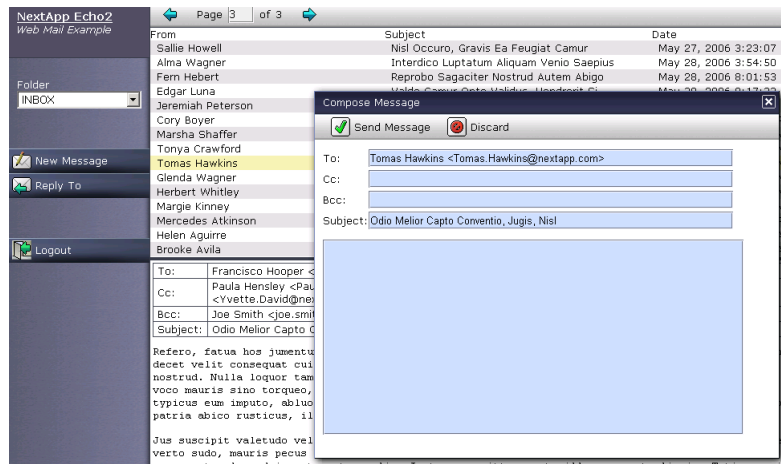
NextApp Echo2
Web Mail Example

Folder
INBOX

New Message
Reply To
Logout

Page 3 of 3

| From | Subject | Date |
|---|---|---|
| Sallie Howell | Nisl Occuro, Gravis Ea Feugiat Camur | May 27, 2006 3:23:07 |
| Alma Wagner | Interdico Luptatum Aliquam Venio Saepius | May 28, 2006 3:54:50 |
| Fern Hebert | Reprobo Sagaciter Nostrud Autem Abigo | May 28, 2006 8:01:53 |
| Edgar Luna | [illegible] | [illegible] |
| Jeremiah Peterson | | |
| Cory Boyer | | |
| Marsha Shaffer | | |
| Tonya Crawford | | |
| Tomas Hawkins | | |
| Glenda Wagner | | |
| Herbert Whitley | | |
| Margie Kinney | | |
| Mercedes Atkinson | | |
| Helen Aguirre | | |
| Brooke Avila | | |

| To: | Francisco Hooper < |
|---|---|
| Cc: | Paula Hensley <Pau <Yvette.David@ne |
| Bcc: | Joe Smith <joe.smit |
| Subject: | Odio Melior Capto C |

Refero, fatua hos jumentu decet velit consequat cui nostrud. Nulla loquor tam voco mauris sino torqueo, typicus eum imputo, abluo patria abico rusticus, il

Jus suscipit valetudo vel verto sudo, mauris pecus

Compose Message
Send Message
Discard
To: Tomas Hawkins <Tomas.Hawkins@nextapp.com>
Cc:
Bcc:
Subject: Odio Melior Capto Conventio, Jugis, Nisl